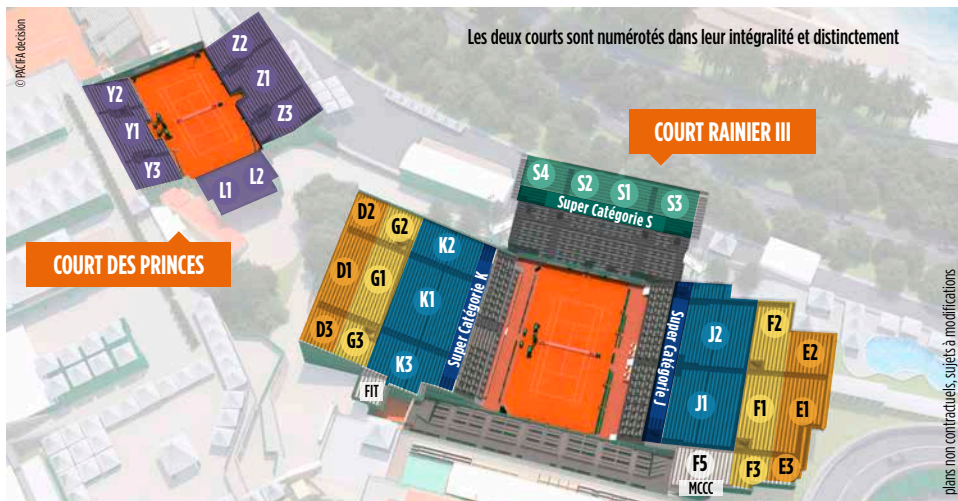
© PACIFA decision

Les deux courts sont numérotés dans leur intégralité et distinctement

Z2
Y2
Z1
Y1
Z3
Y3
L1
L2

COURT DES PRINCES

COURT RAINIER III

S4
S2
S1
S3
Super Catégorie S

D2
G2
K2
D1
G1
K1
Super Catégorie K
D3
G3
K3
FIT

Super Catégorie J
J2
F2
E2
J1
F1
E1
F5
F3
E3
MCCC

plans non contractuels, sujets à modifications